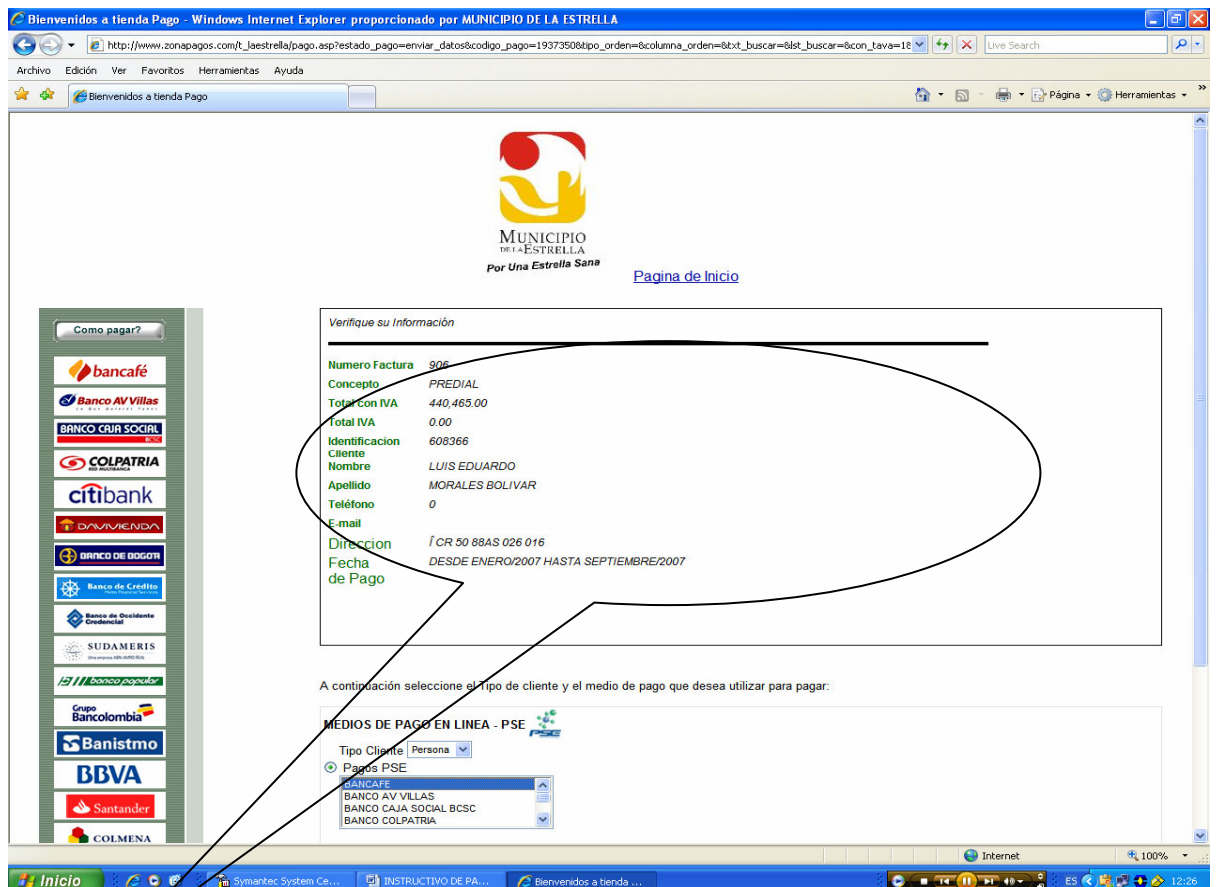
Bienvenidos a tienda Pago - Windows Internet Explorer proporcionado por MUNICIPIO DE LA ESTRELLA

http://www.zonapagos.com/t_laestrella/pago.asp?estado_pago=enviar_datos&codigo_pago=1937350&tipo_orden=&columna_orden=&txt_buscar=&lst_buscar=&con_tava=18

Live Search

Archivo Edición Ver Favoritos Herramientas Ayuda

Bienvenidos a tienda Pago

Página Herramientas

MUNICIPIO DE LA ESTRELLA
Por Una Estrella Sana

Pagina de Inicio

Como pagar?

bancafé
Banco AV Villas
BANCO CAJA SOCIAL BCSC
COLPATRIA
citibank
DAVIVIENDA
BANCO DE BOGOTA
Banco de Credito
Banco de Occidente Credencial
SUDAMERIS
banco popular
Grupo Bancolombia
Banistmo
BBVA
Santander
COLMENA

Verifique su Información

| | |
|---|---|
| Numero Factura | 906 |
| Concepto | PREDIAL |
| Total con IVA | 440,465.00 |
| Total IVA | 0.00 |
| Identificacion Cliente | 608366 |
| Nombre | LUIS EDUARDO |
| Apellido | MORALES BOLIVAR |
| Teléfono | 0 |
| E-mail | |
| Direccion | CR 50 88AS 026 016 |
| Fecha de Pago | DESDE ENERO/2007 HASTA SEPTIEMBRE/2007 |

A continuación seleccione el Tipo de cliente y el medio de pago que desea utilizar para pagar:

MEDIOS DE PAGO EN LINEA - PSE

Tipo Cliente Persona

Pagos PSE

BANCAFE
BANCO AV VILLAS
BANCO CAJA SOCIAL BCSC
BANCO COLPATRIA

Internet 100%

Inicio Symantec System Ce... INSTRUCTIVO DE PA... Bienvenidos a tienda ... ES 12:26